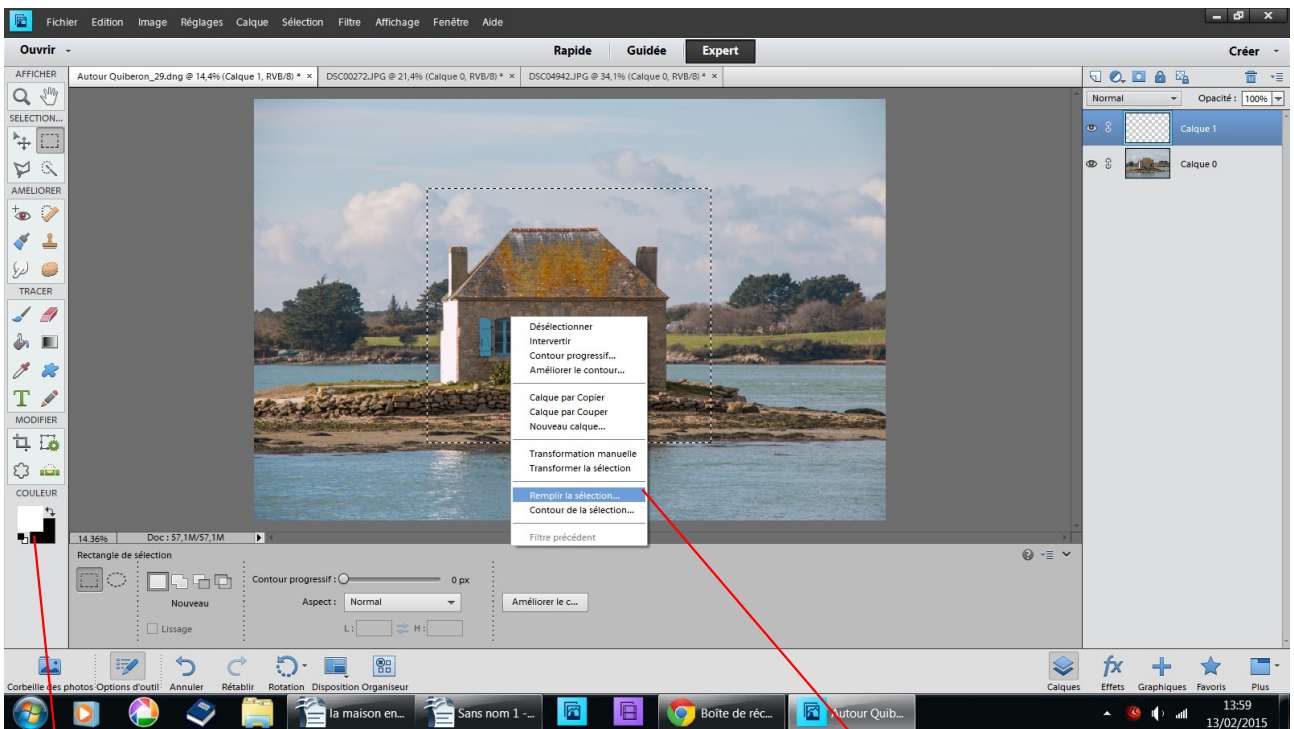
Fichier Edition Image Réglages Calque Sélection Filtre Affichage Fenêtre Aide

Ouvrir

Rapide Guidée Expert

Créer

AFFICHER

Autour Quiberon_29.dng @ 14,4% (Calque 1, RVB/8) * ×
DSC00272.JPG @ 21,4% (Calque 0, RVB/8) * ×
DSC04942.JPG @ 34,1% (Calque 0, RVB/8) * ×

SELECTION...

AMELIORER

TRACER

MODIFIER

COULEUR

Normal
Opacité : 100%

Calque 1
Calque 0

Désélectionner
Intervertir
Contour progressif...
Améliorer le contour...
Calque par Copier
Calque par Couper
Nouveau calque...
Transformation manuelle
Transformer la sélection
Remplir la sélection...
Contour de la sélection...
Filtre précédent

14.36%
Doc : 57,1M/57,1M

Rectangle de sélection

Nouveau
Lissage

Contour progressif : 0 px
Aspect : Normal
L : H :

Améliorer le c...

Corbeille des photos Options d'outil Annuler Rétablir Rotation Disposition Organiseur

Calques Effets Graphiques Favoris Plus

la maison en...
Sans nom 1 -...
Boîte de réc...
Autour Quib...

13:59
13/02/2015